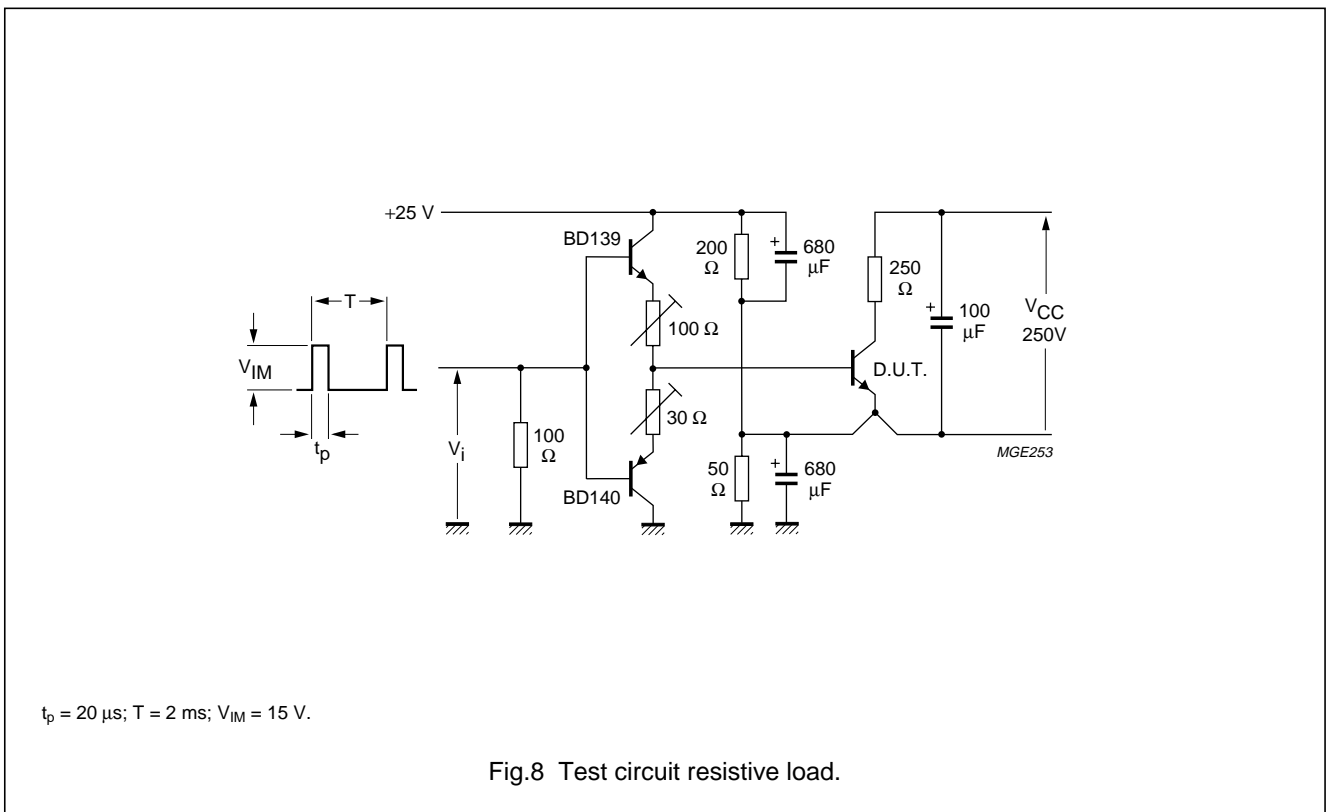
+25 V

BD139

200 Ω

+ 680 μF

250 Ω

T

$V_{IM}$

$t_p$

100 Ω

+ 100 μF

$V_{CC}$ 250V

D.U.T.

$V_i$

100 Ω

30 Ω

MGE253

BD140

50 Ω

+ 680 μF

$t_p$ = 20 μs; T = 2 ms; $V_{IM}$ = 15 V.

Fig.8 Test circuit resistive load.